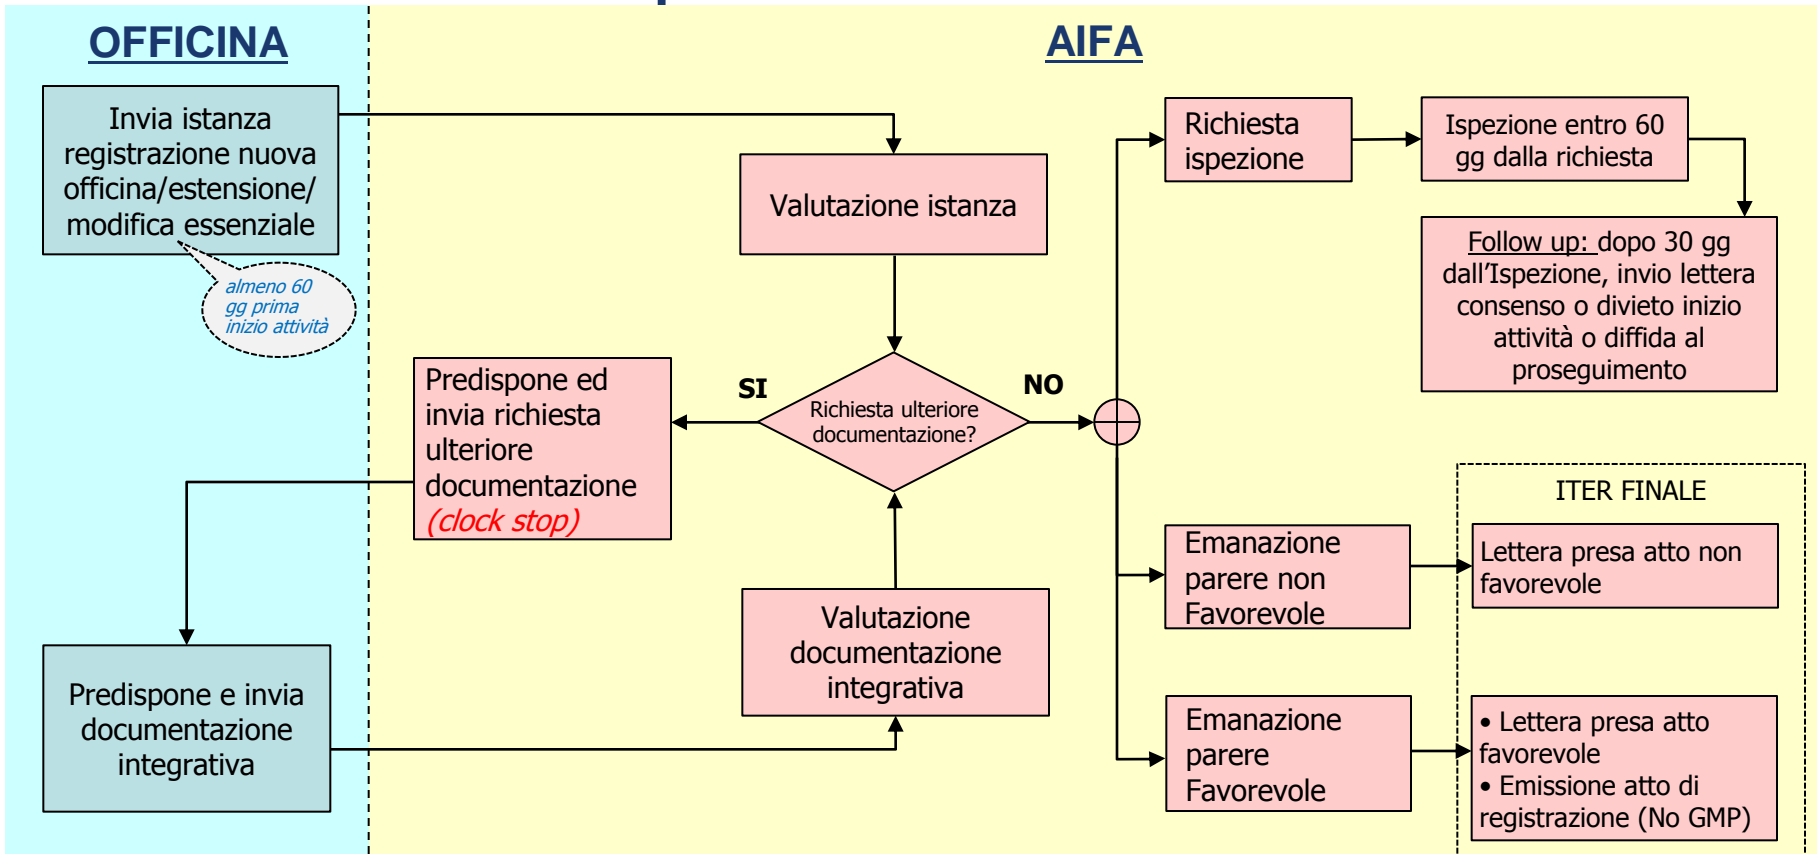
OFFICINA

AIFA

Invia istanza registrazione nuova officina/estensione/ modifica essenziale

almeno 60 gg prima inizio attività

Valutazione istanza

Richiesta ispezione

Ispezione entro 60 gg dalla richiesta

Follow up: dopo 30 gg dall'Ispezione, invio lettera consenso o divieto inizio attività o diffida al proseguimento

Predispone ed invia richiesta ulteriore documentazione (clock stop)

SI

Richiesta ulteriore documentazione?

NO

ITER FINALE

Emanazione parere non Favorevole

Lettera presa atto non favorevole

Valutazione documentazione integrativa

Predispone e invia documentazione integrativa

Emanazione parere Favorevole

• Lettera presa atto favorevole
• Emissione atto di registrazione (No GMP)